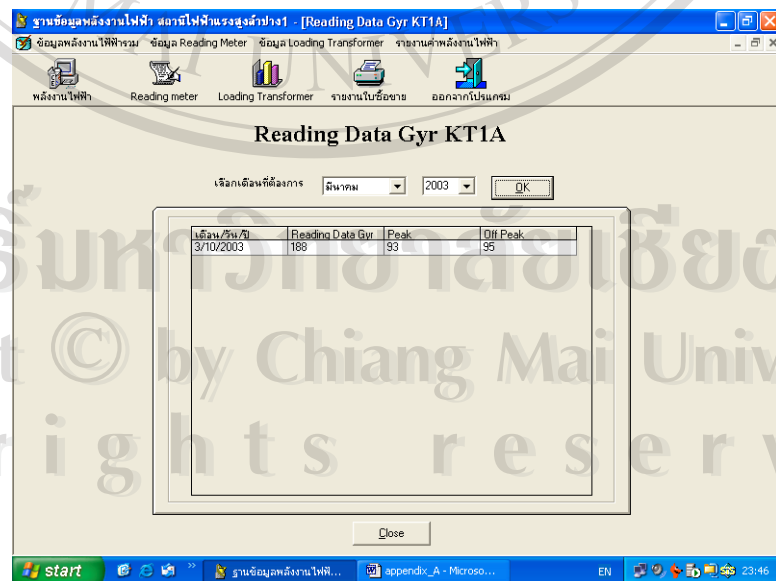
ฐานข้อมูลพลังงานไฟฟ้า สถานีไฟฟ้าแรงสูงลำปาง1 - [Reading Data Gyr KT1A]

ข้อมูลพลังงานไฟฟ้ารวม ข้อมูล Reading Meter ข้อมูล Loading Transformer รายงานค่าพลังงานไฟฟ้า

พลังงานไฟฟ้า Reading meter Loading Transformer รายงานใบซื้อขาย ออกจากโปรแกรม

Reading Data Gyr KT1A

เลือกเดือนที่ต้องการ มีนาคม 2003 OK

| เดือน/วัน/ปี | Reading Data Gyr | Peak | Off Peak |
|---|---|---|---|
| 3/10/2003 | 188 | 93 | 95 |

Close

ริมหาวิทยาลัยเชียงใหม่
t © by Chiang Mai Univ
r i g h t s r e s e r v

start ฐานข้อมูลพลังงานไฟฟ้... appendix_A - Microso... EN 23:46